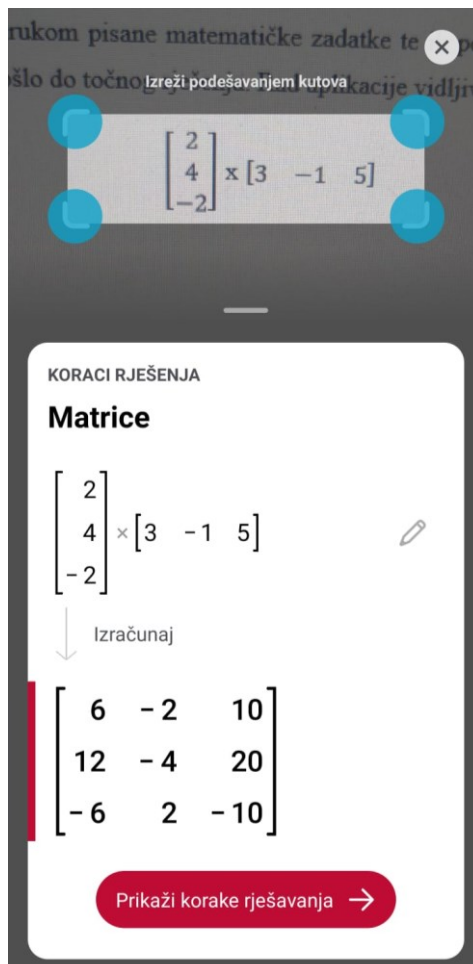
rukom pisane matematičke zadatke te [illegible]
šlo do točno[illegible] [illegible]kacije vidljiv

Izreži podešavanjem kutova

$\begin{bmatrix} 2 \\ 4 \\ -2 \end{bmatrix} \times \begin{bmatrix} 3 & -1 & 5 \end{bmatrix}$

KORACI RJEŠENJA

Matrice

$\begin{bmatrix} 2 \\ 4 \\ -2 \end{bmatrix} \times \begin{bmatrix} 3 & -1 & 5 \end{bmatrix}$

Izračunaj

$\begin{bmatrix} 6 & -2 & 10 \\ 12 & -4 & 20 \\ -6 & 2 & -10 \end{bmatrix}$

Prikaži korake rješavanja